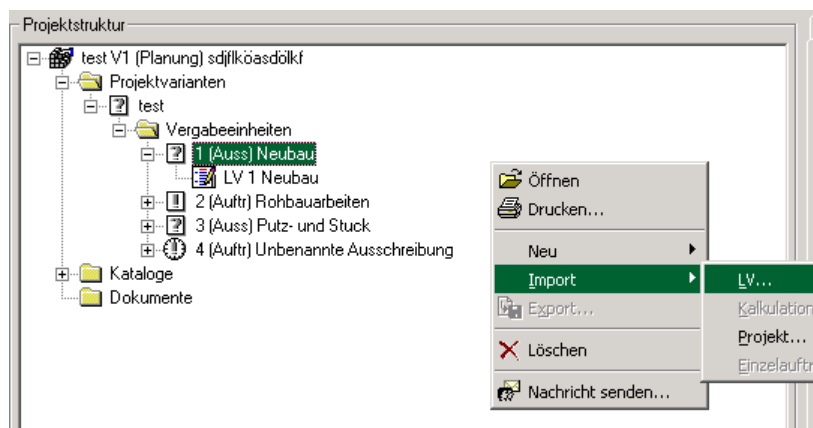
Projektstruktur

test V1 (Planung) sdjflköasdölkf
Projektvarianten
test
Vergabeeinheiten
1 (Auss) Neubau
LV 1 Neubau
2 (Auftr) Rohbauarbeiten
3 (Auss) Putz- und Stuck
4 (Auftr) Unbenannte Ausschreibung
Kataloge
Dokumente

Öffnen
Drucken...
Neu
Import
Export...
Löschen
Nachricht senden...

LV...
Kalkulation
Projekt...
Einzelauftr